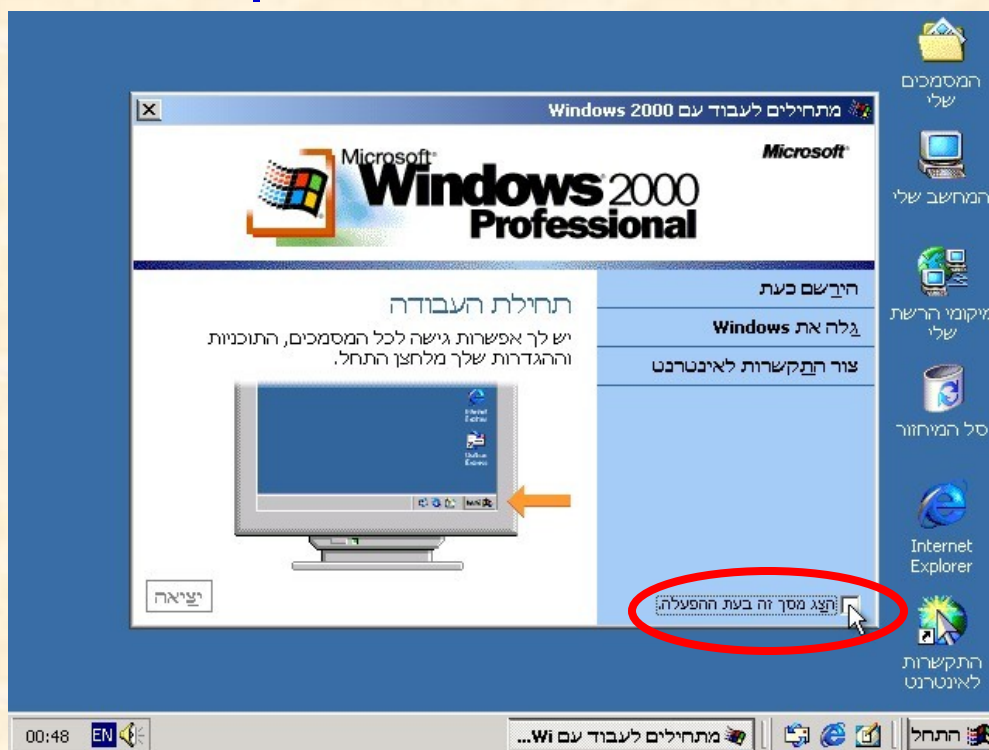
מתחילים לעבוד עם Windows 2000

Microsoft

Microsoft Windows 2000 Professional

הירשם כעת

גלה את Windows

צור התקשרות לאינטרנט

תחילת העבודה

יש לך אפשרות גישה לכל המסמכים, התוכניות וההגדרות שלך מלחצן התחל.

Internet Explorer

Outlook Express

הצג מסך זה בעת ההפעלה.

יציאה

המסמכים שלי

המחשב שלי

מיקומי הרשת שלי

סל המיחזור

Internet Explorer

התקשרות לאינטרנט

התחל

...מתחילים לעבוד עם Wi

EN

00:48